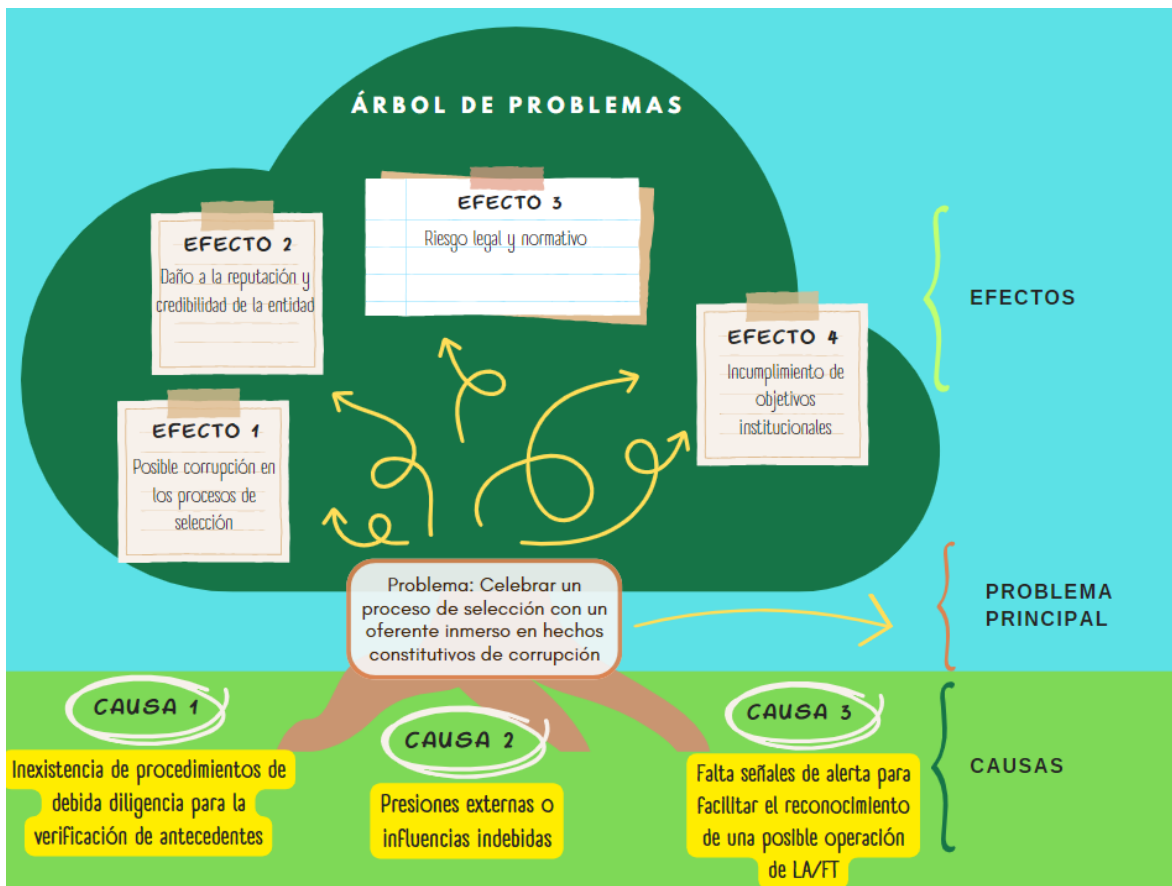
ÁRBOL DE PROBLEMAS

EFECTO 3
Riesgo legal y normativo

EFECTO 2
Daño a la reputación y credibilidad de la entidad

EFECTOS

EFECTO 4
Incumplimiento de objetivos institucionales

EFECTO 1
Posible corrupción en los procesos de selección

Problema: Celebrar un proceso de selección con un oferente inmerso en hechos constitutivos de corrupción

PROBLEMA PRINCIPAL

CAUSA 1
Inexistencia de procedimientos de debida diligencia para la verificación de antecedentes

CAUSA 2
Presiones externas o influencias indebidas

CAUSA 3
Falta señales de alerta para facilitar el reconocimiento de una posible operación de LA/FT

CAUSAS